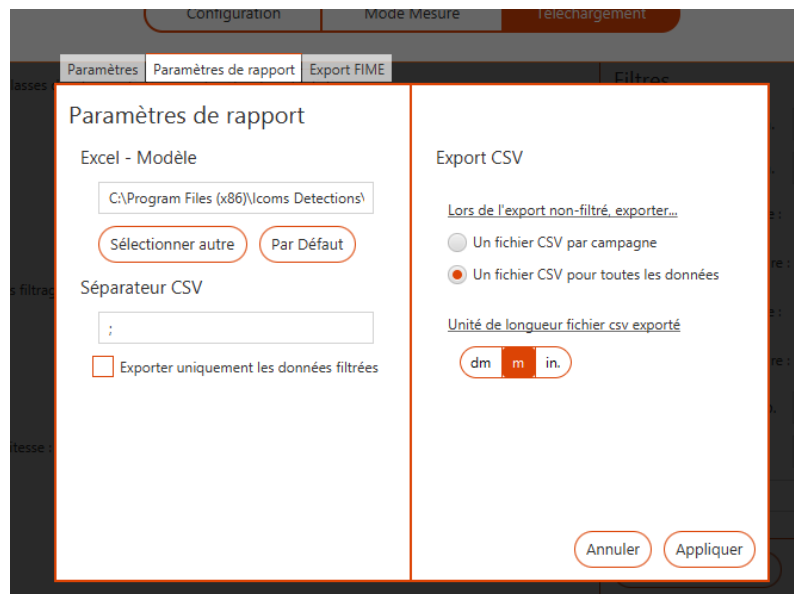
Configuration
Mode Mesure
Téléchargement

Paramètres
Paramètres de rapport
Export FIME

Filtres

Paramètres de rapport

Excel - Modèle

C:\Program Files (x86)\Icoms Detections\

Sélectionner autre
Par Défaut

Séparateur CSV

;

Exporter uniquement les données filtrées

Export CSV

Lors de l'export non-filtré, exporter...

Un fichier CSV par campagne

Un fichier CSV pour toutes les données

Unité de longueur fichier csv exporté

dm
m
in.

Annuler
Appliquer